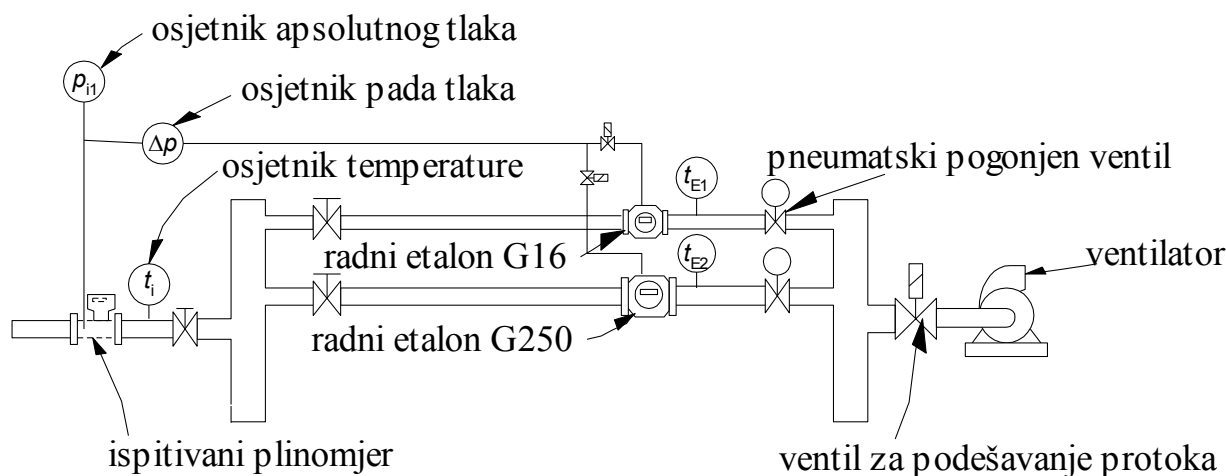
osjetnik apsolutnog tlaka

$p_{i1}$

osjetnik pada tlaka

$\Delta p$

osjetnik temperature

$t_{E1}$

pneumatski pogonjen ventil

$t_{E2}$

radni etalon G16

ventilator

$t_i$

radni etalon G250

ispitivani plinomjer

ventil za podešavanje protoka